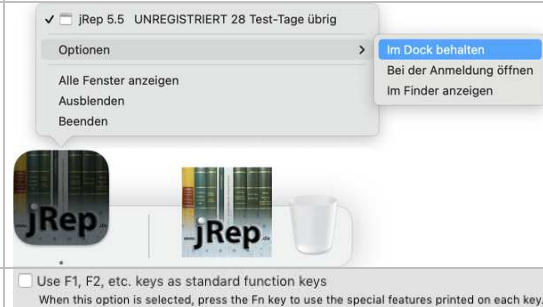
✓ jRep 5.5 UNREGISTRIERT 28 Test-Tage übrig

Optionen >

Alle Fenster anzeigen
Ausblenden
Beenden

Im Dock behalten
Bei der Anmeldung öffnen
Im Finder anzeigen

jRep

jRep

Use F1, F2, etc. keys as standard function keys
When this option is selected, press the Fn key to use the special features printed on each key.